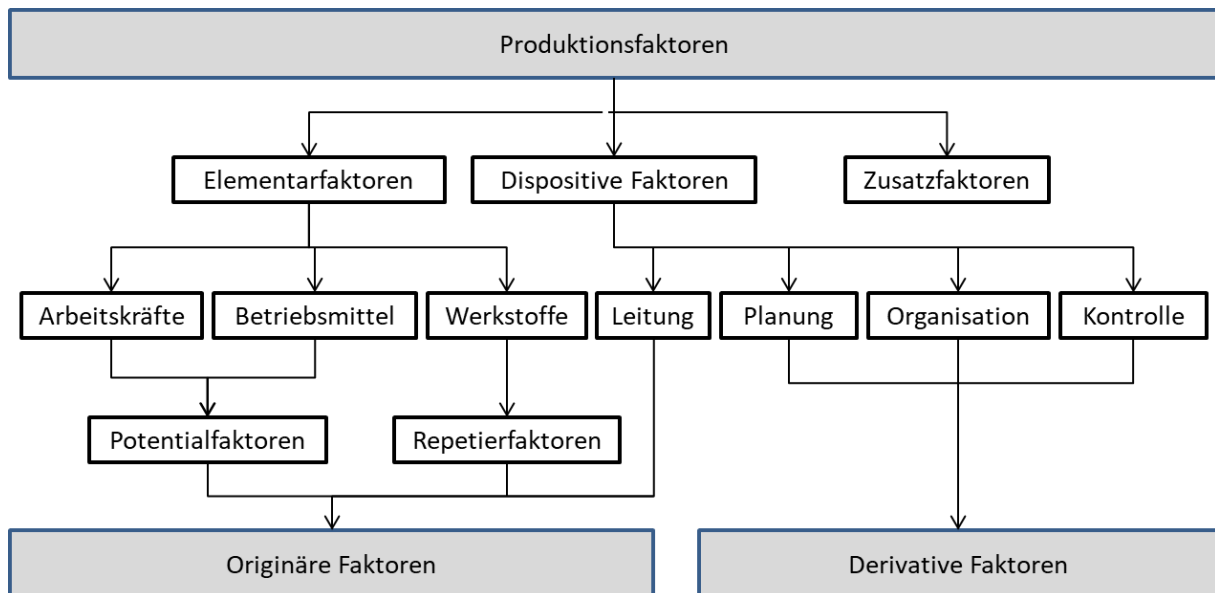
Produktionsfaktoren

Elementarfaktoren

Dispositive Faktoren

Zusatzfaktoren

Arbeitskräfte

Betriebsmittel

Werkstoffe

Leitung

Planung

Organisation

Kontrolle

Potentialfaktoren

Repetierfaktoren

Originäre Faktoren

Derivative Faktoren